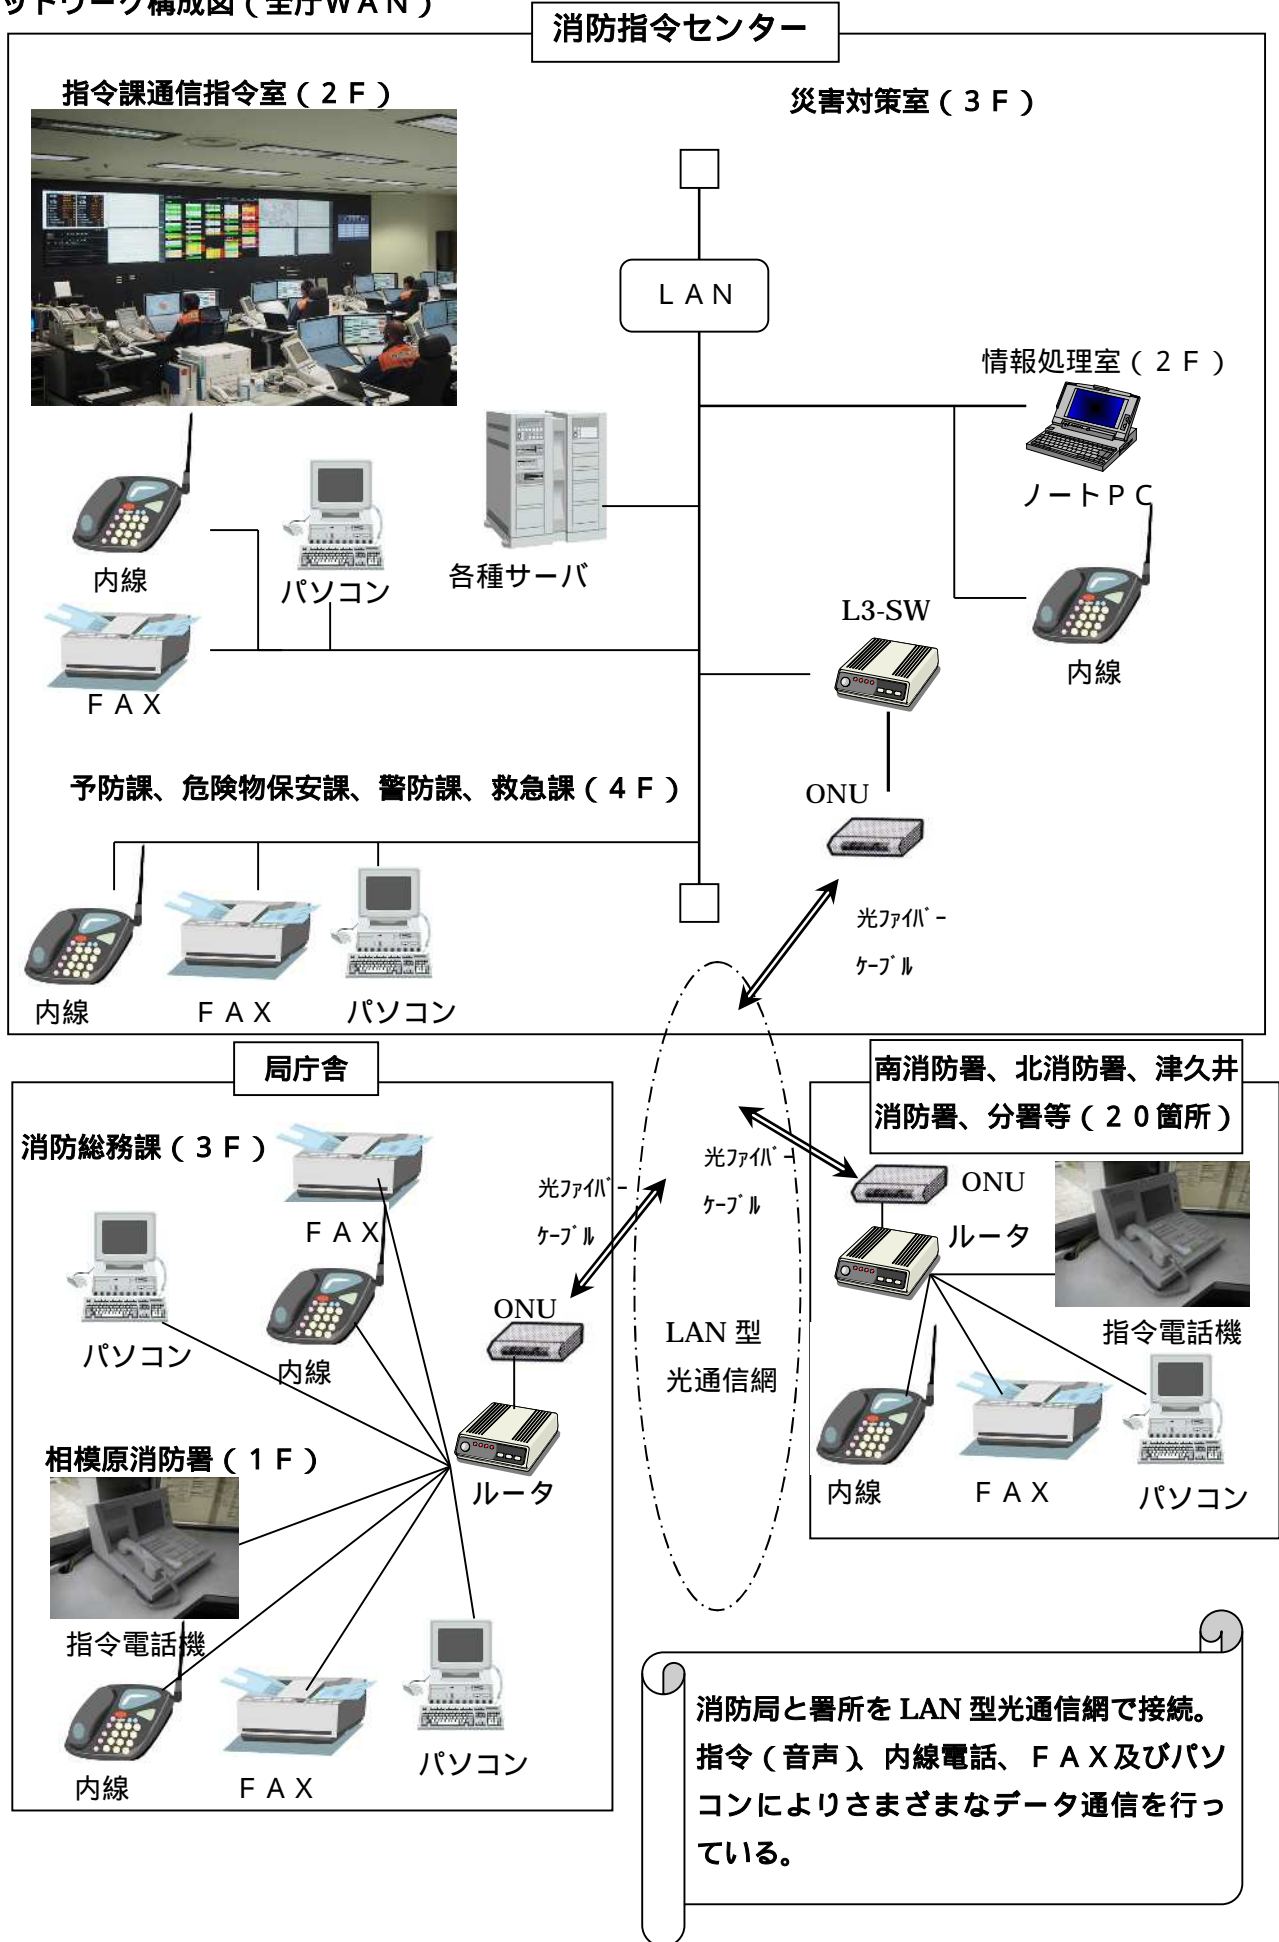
ットワーク構成図（全庁ＷＡＮ）

消防指令センター

指令課通信指令室（２Ｆ）

災害対策室（３Ｆ）

ＬＡＮ

情報処理室（２Ｆ）

ノートＰＣ

内線

パソコン

各種サーバ

L3-SW

内線

ＦＡＸ

予防課、危険物保安課、警防課、救急課（４Ｆ）

ONU

光ﾌｧｲﾊﾞｰ ｹｰﾌﾞﾙ

内線

ＦＡＸ

パソコン

局庁舎

南消防署、北消防署、津久井消防署、分署等（２０箇所）

消防総務課（３Ｆ）

光ﾌｧｲﾊﾞｰ ｹｰﾌﾞﾙ

ONU

ＦＡＸ

光ﾌｧｲﾊﾞｰ ｹｰﾌﾞﾙ

ルータ

パソコン

ONU

内線

LAN 型 光通信網

指令電話機

相模原消防署（１Ｆ）

ルータ

内線

ＦＡＸ

パソコン

指令電話機

パソコン

内線

ＦＡＸ

消防局と署所を LAN 型光通信網で接続。指令（音声）、内線電話、ＦＡＸ及びパソコンによりさまざまなデータ通信を行っている。